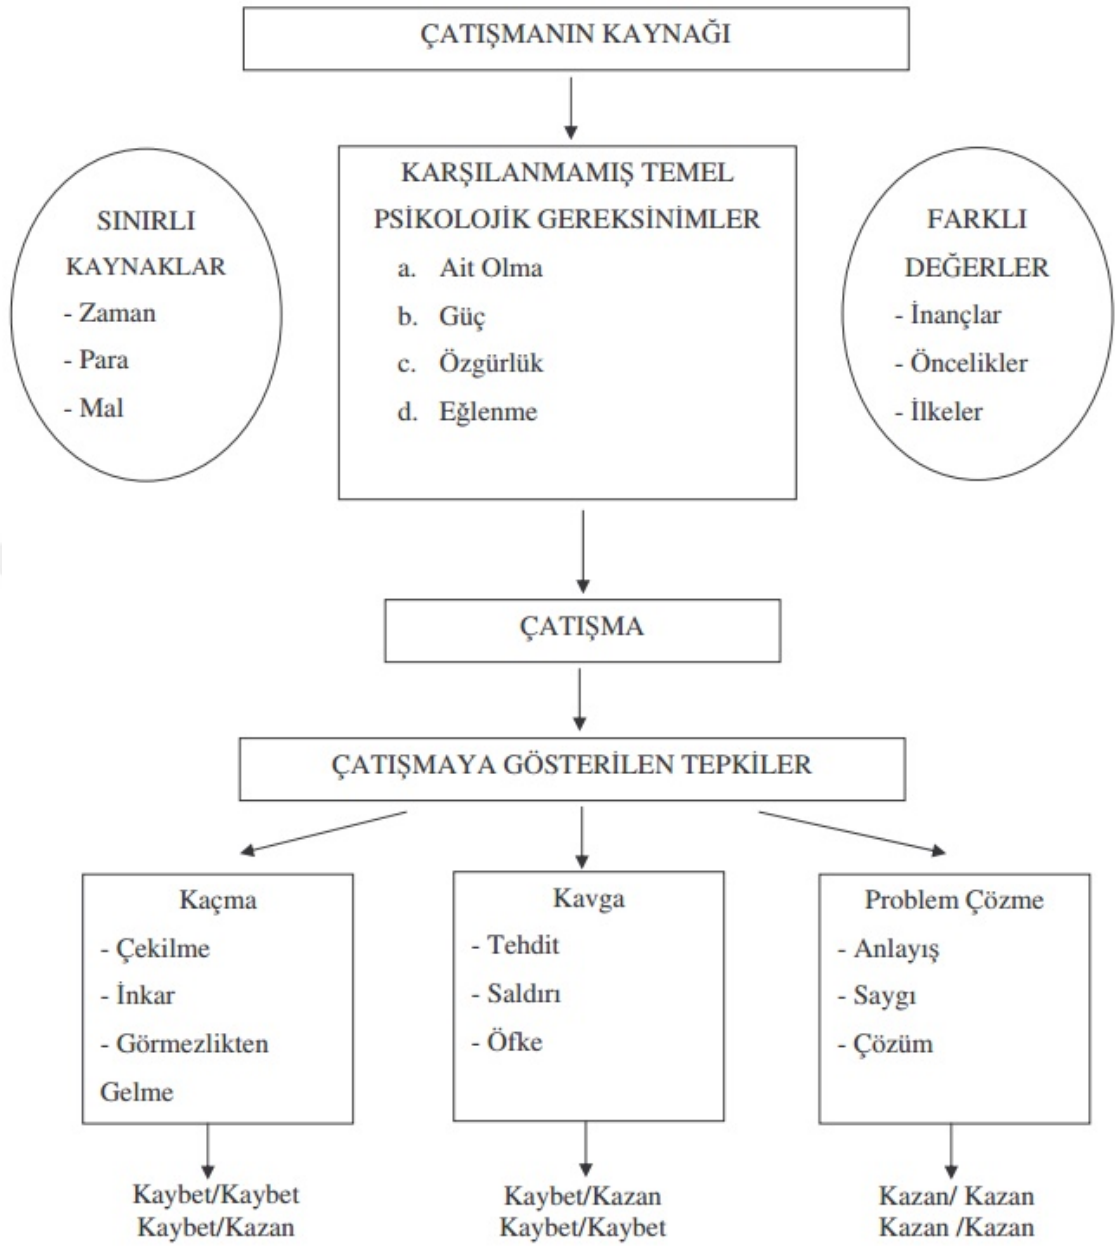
ÇATIŞMANIN KAYNAĞI

SINIRLI KAYNAKLAR
- Zaman
- Para
- Mal

KARŞILANMAMIŞ TEMEL PSİKOLOJİK GEREKSİNİMLER
a. Ait Olma
b. Güç
c. Özgürlük
d. Eğlenme

FARKLI DEĞERLER
- İnançlar
- Öncelikler
- İlkeler

ÇATIŞMA

ÇATIŞMAYA GÖSTERİLEN TEPKİLER

Kaçma
- Çekilme
- İnkar
- Görmezlikten Gelme

Kaybet/Kaybet
Kaybet/Kazan

Kavga
- Tehdit
- Saldırı
- Öfke

Kaybet/Kazan
Kaybet/Kaybet

Problem Çözme
- Anlayış
- Saygı
- Çözüm

Kazan/ Kazan
Kazan /Kazan